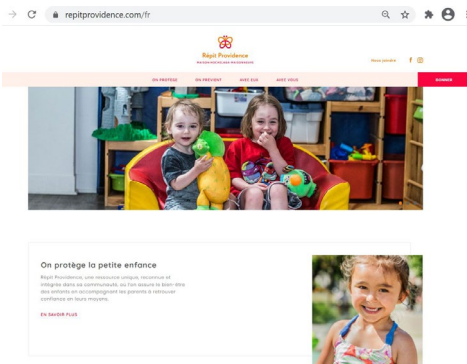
repitprovidence.com/fr

Répit Providence
MAISON HOCHELAGA-MAISONNEUVE

Nous joindre

ON PROTÈGE ON PRÉVIENT AVEC EUX AVEC VOUS

DONNER

On protège la petite enfance

Répit Providence, une ressource unique, reconnue et intégrée dans sa communauté, où l'on assure le bien-être des enfants en accompagnant les parents à retrouver confiance en leurs moyens.

EN SAVOIR PLUS